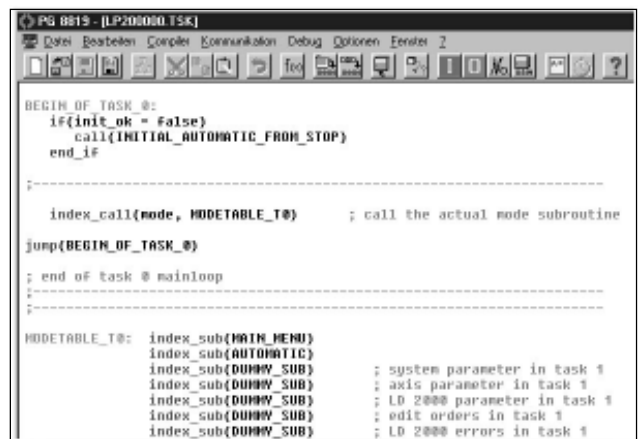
PG 8819 - [LP200000.TSK]

Datei Bearbeiten Compiler Kommunikation Debug Optionen Fenster ?

BEGIN_OF_TASK_0:
if(init_ok = false)
call(INITIAL_AUTOMATIC_FROM_STOP)
end_if

;-----------------------------------------------------------------

index_call(mode, MODETABLE_T0) ; call the actual mode subroutine

jump(BEGIN_OF_TASK_0)

; end of task 0 mainloop
;-----------------------------------------------------------------
;-----------------------------------------------------------------

MODETABLE_T0: index_sub(MAIN_MENU)
index_sub(AUTOMATIC)
index_sub(DUMMY_SUB) ; system parameter in task 1
index_sub(DUMMY_SUB) ; axis parameter in task 1
index_sub(DUMMY_SUB) ; LD 2000 parameter in task 1
index_sub(DUMMY_SUB) ; edit orders in task 1
index_sub(DUMMY_SUB) ; LD 2000 errors in task 1